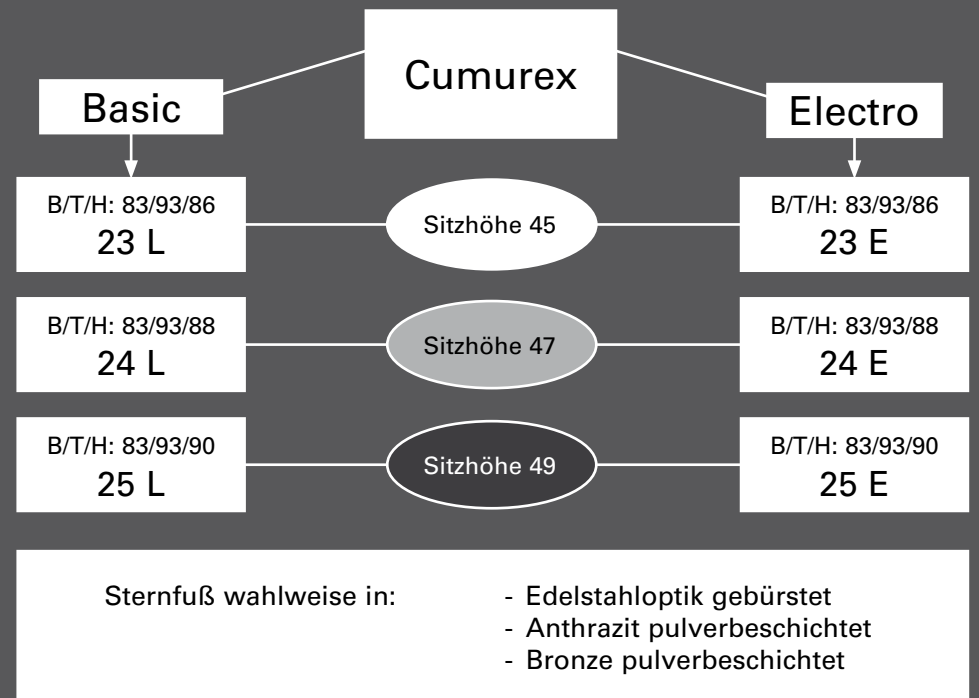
Cumurex

Basic

Electro

B/T/H: 83/93/86
23 L

Sitzhöhe 45

B/T/H: 83/93/86
23 E

B/T/H: 83/93/88
24 L

Sitzhöhe 47

B/T/H: 83/93/88
24 E

B/T/H: 83/93/90
25 L

Sitzhöhe 49

B/T/H: 83/93/90
25 E

Sternfuß wahlweise in:
- Edelstahloptik gebürstet
- Anthrazit pulverbeschichtet
- Bronze pulverbeschichtet